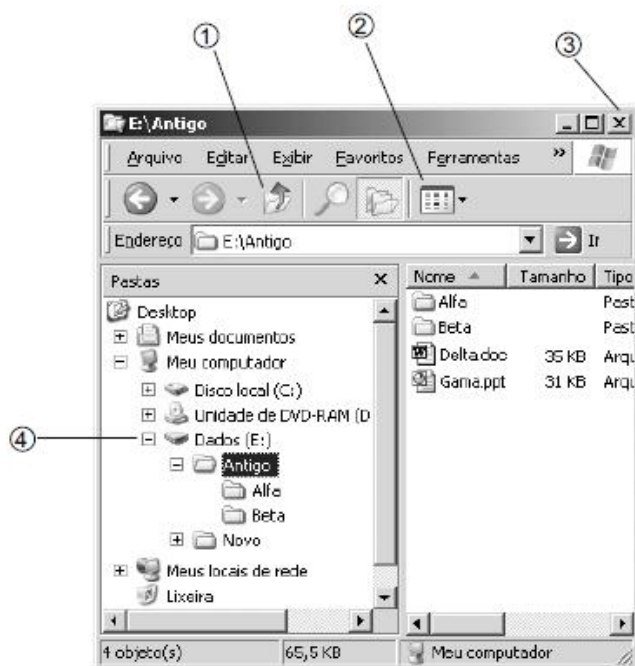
①
②
③
E:\Antigo
Arquivo Editar Exibir Favoritos Ferramentas »
Endereço E:\Antigo Ir
Pastas ×
Desktop
Meus documentos
Meu computador
Disco local (C:)
Unidade de DVD-RAM (D
④
Dados (E:)
Antigo
Alfa
Beta
Novo
Meus locais de rede
Lixeira

| Nome | Tamanho | Tipo |
|---|---|---|
| Alfa | | Past |
| Beta | | Past |
| Delta.doc | 35 KB | Arqu |
| Gama.ppt | 31 KB | Arqu |

4 objeto(s) 65,5 KB Meu computador